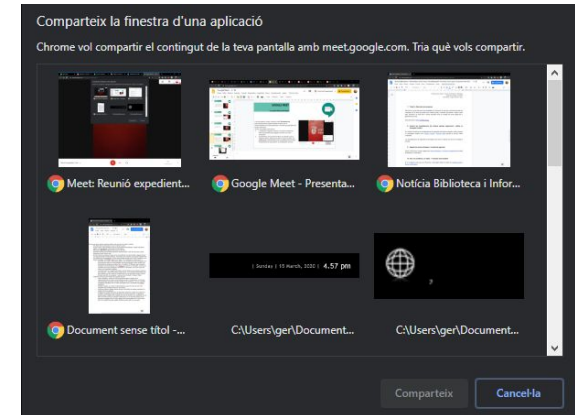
Comparteix la finestra d'una aplicació

Chrome vol compartir el contingut de la teva pantalla amb meet.google.com. Tria què vols compartir.

Meet: Reunió expedient...

Google Meet - Presenta...

Notícia Biblioteca i Infor...

Document sense títol -...

| Sunday | 15 March, 2020 | 4.57 pm

C:\Users\ger\Document...

C:\Users\ger\Document...

Comparteix

Cancel·la